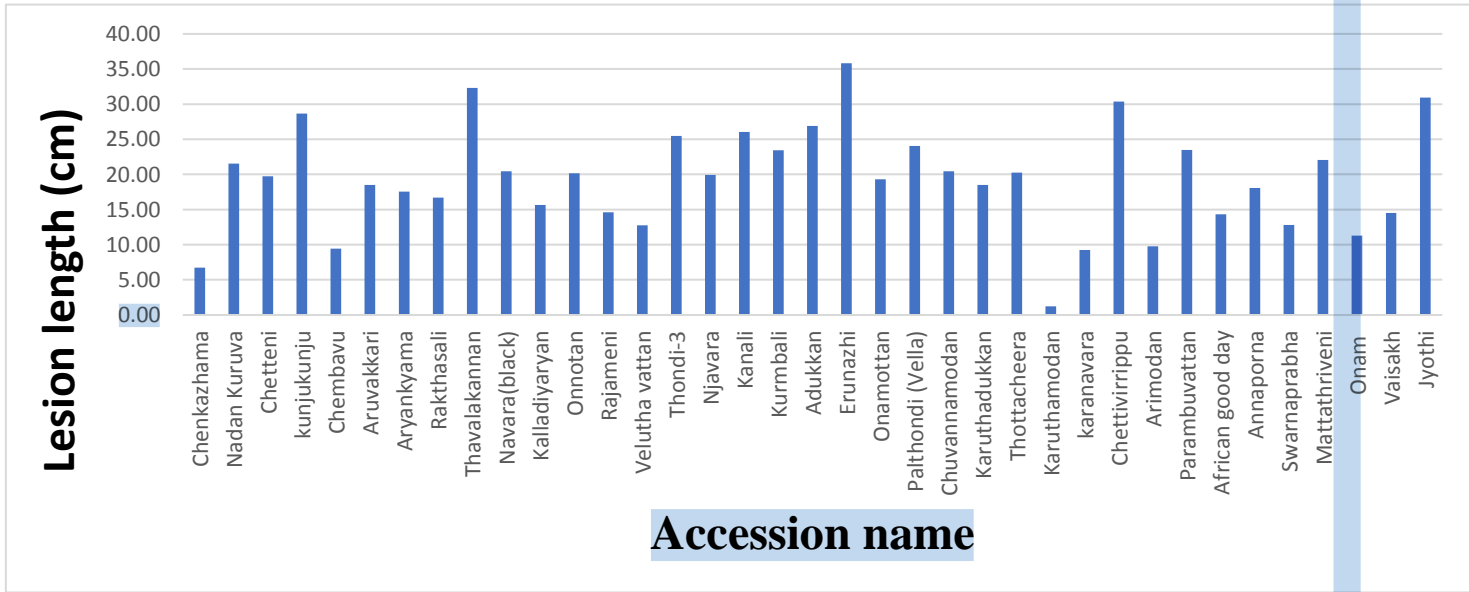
Lesion length (cm)

40.00
35.00
30.00
25.00
20.00
15.00
10.00
5.00
0.00

Chenkazhama
Nadan Kuruva
Chetteni
kunjukunju
Chembavu
Aruvakkari
Aryankyama
Rakthasali
Thavalakannan
Navara(black)
Kalladiyaryan
Onnotan
Rajameni
Velutha vattan
Thondi-3
Njavara
Kanali
Kurmbali
Adukkan
Erunazhi
Onamottan
Palthondi (Vella)
Chuvannamodan
Karuthadukkan
Thottacheera
Karuthamodan
karanavara
Chettivirippu
Arimodan
Parambuvattan
African good day
Annaporna
Swarnaprabha
Mattathriveni
Onam
Vaisakh
Jyothi

Accession name